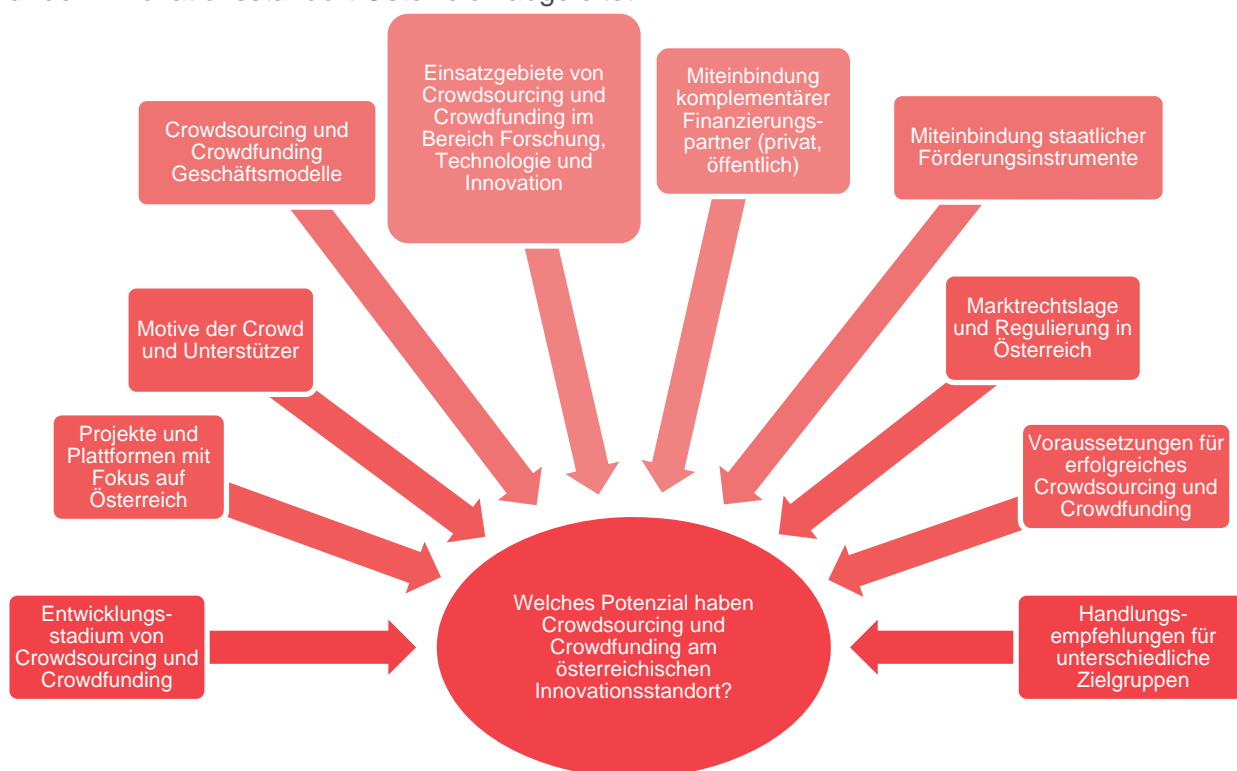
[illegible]

Crowdsourcing und Crowdfunding Geschäftsmodelle

Einsatzgebiete von Crowdsourcing und Crowdfunding im Bereich Forschung, Technologie und Innovation

Miteinbindung komplementärer Finanzierungspartner (privat, öffentlich)

Miteinbindung staatlicher Förderungsinstrumente

Motive der Crowd und Unterstützer

Marktrechtslage und Regulierung in Österreich

Projekte und Plattformen mit Fokus auf Österreich

Voraussetzungen für erfolgreiches Crowdsourcing und Crowdfunding

Entwicklungsstadium von Crowdsourcing und Crowdfunding

Welches Potenzial haben Crowdsourcing und Crowdfunding am österreichischen Innovationsstandort?

Handlungsempfehlungen für unterschiedliche Zielgruppen